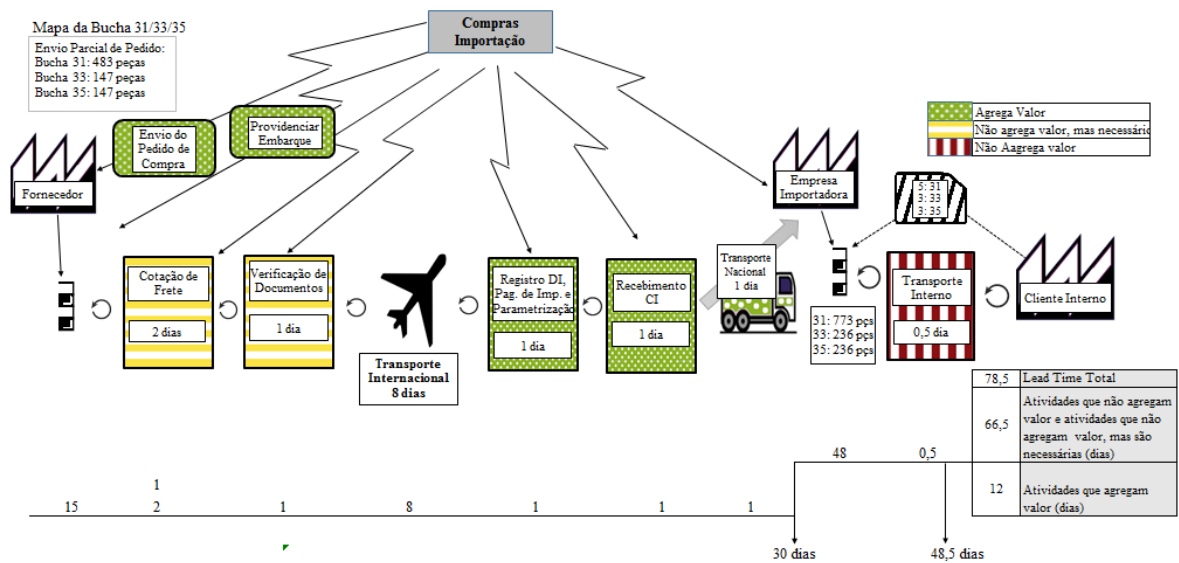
Mapa da Bucha 31/33/35

Envio Parcial de Pedido:
Bucha 31: 483 peças
Bucha 33: 147 peças
Bucha 35: 147 peças

Compras Importação

Envio do Pedido de Compra

Providenciar Embarque

Agrega Valor
Não agrega valor, mas necessário
Não Aagrega valor

Fornecedor

Empresa Importadora

5: 31
3: 33
3: 35

Cotação de Frete
2 dias

Verificação de Documentos
1 dia

Transporte Internacional 8 dias

Registro DI, Pag. de Imp. e Parametrização
1 dia

Recebimento CI
1 dia

Transporte Nacional 1 dia

31: 773 pçs
33: 236 pçs
35: 236 pçs

Transporte Interno
0,5 dia

Cliente Interno

| 78,5 | Lead Time Total |
|---|---|
| 66,5 | Atividades que não agregam valor e atividades que não agregam valor, mas são necessárias (dias) |
| 12 | Atividades que agregam valor (dias) |

48
0,5

1
15
2
1
8
1
1
1

30 dias
48,5 dias